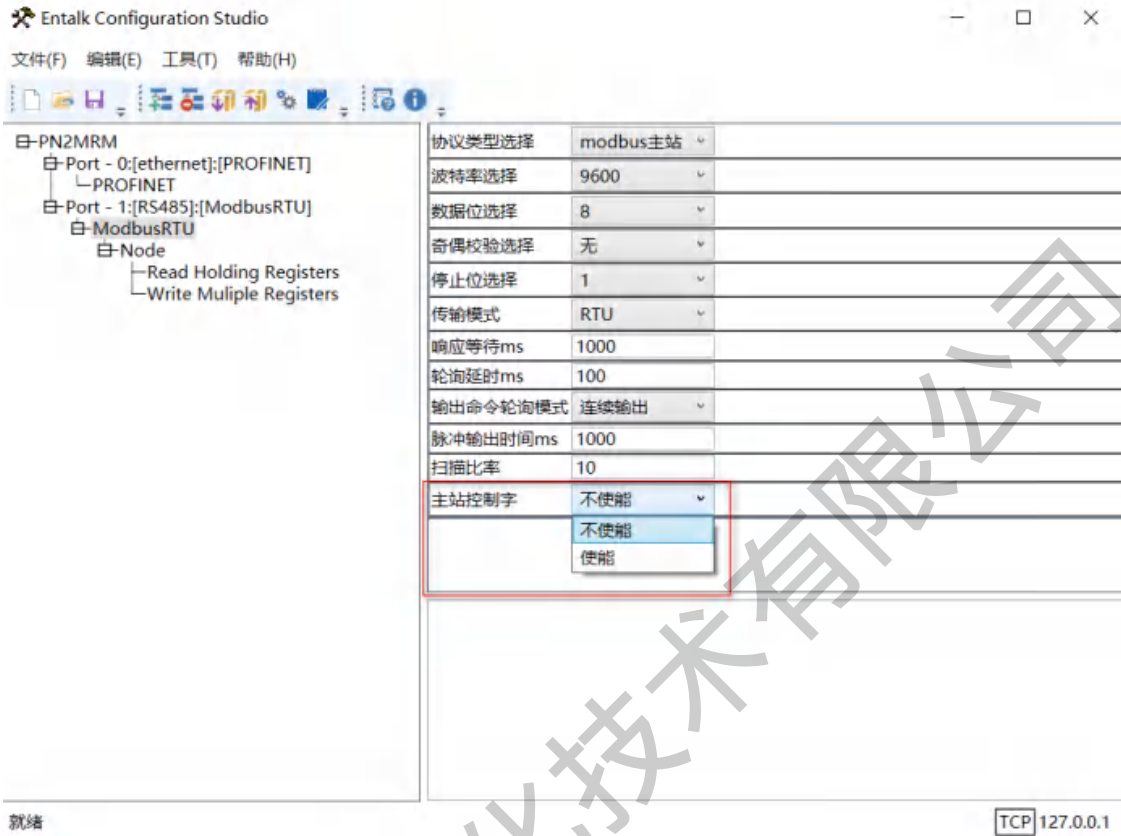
Entalk Configuration Studio

文件(F) 编辑(E) 工具(T) 帮助(H)

PN2MRM
Port - 0:[ethernet]:[PROFINET]
PROFINET
Port - 1:[RS485]:[ModbusRTU]
ModbusRTU
Node
Read Holding Registers
Write Muliple Registers

| | |
|---|---|
| 协议类型选择 | modbus主站 |
| 波特率选择 | 9600 |
| 数据位选择 | 8 |
| 奇偶校验选择 | 无 |
| 停止位选择 | 1 |
| 传输模式 | RTU |
| 响应等待ms | 1000 |
| 轮询延时ms | 100 |
| 输出命令轮询模式 | 连续输出 |
| 脉冲输出时间ms | 1000 |
| 扫描比率 | 10 |
| 主站控制字 | 不使能 |

不使能
使能

技术有限公司

就绪

TCP 127.0.0.1